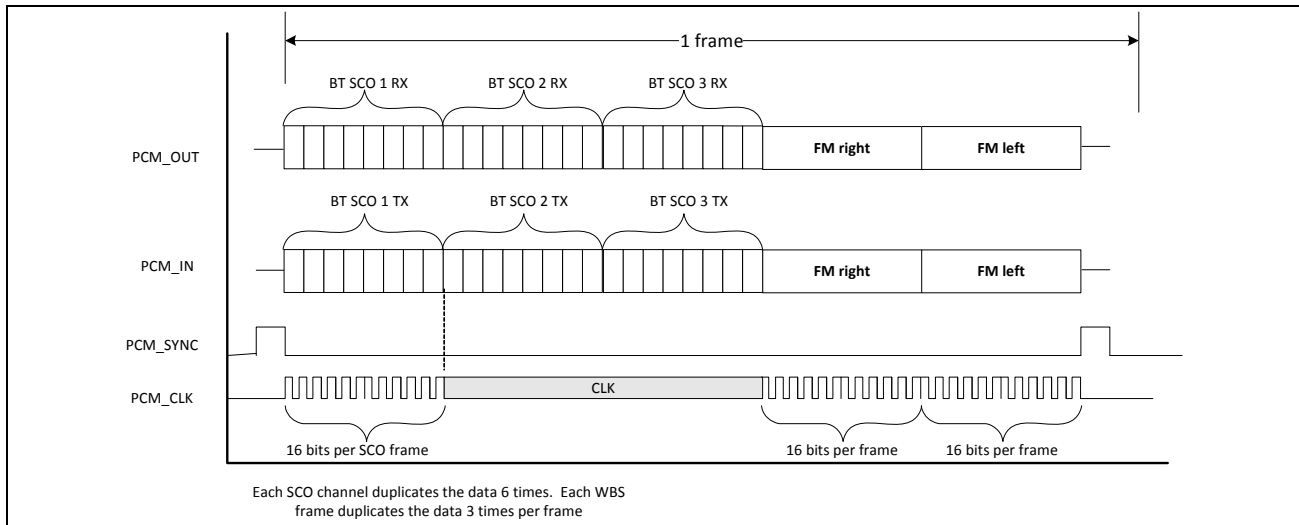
1 frame

BT SCO 1 RX
BT SCO 2 RX
BT SCO 3 RX

PCM_OUT
FM right
FM left

BT SCO 1 TX
BT SCO 2 TX
BT SCO 3 TX

PCM_IN
FM right
FM left

PCM_SYNC

PCM_CLK
CLK

16 bits per SCO frame
16 bits per frame
16 bits per frame

Each SCO channel duplicates the data 6 times. Each WBS frame duplicates the data 3 times per frame